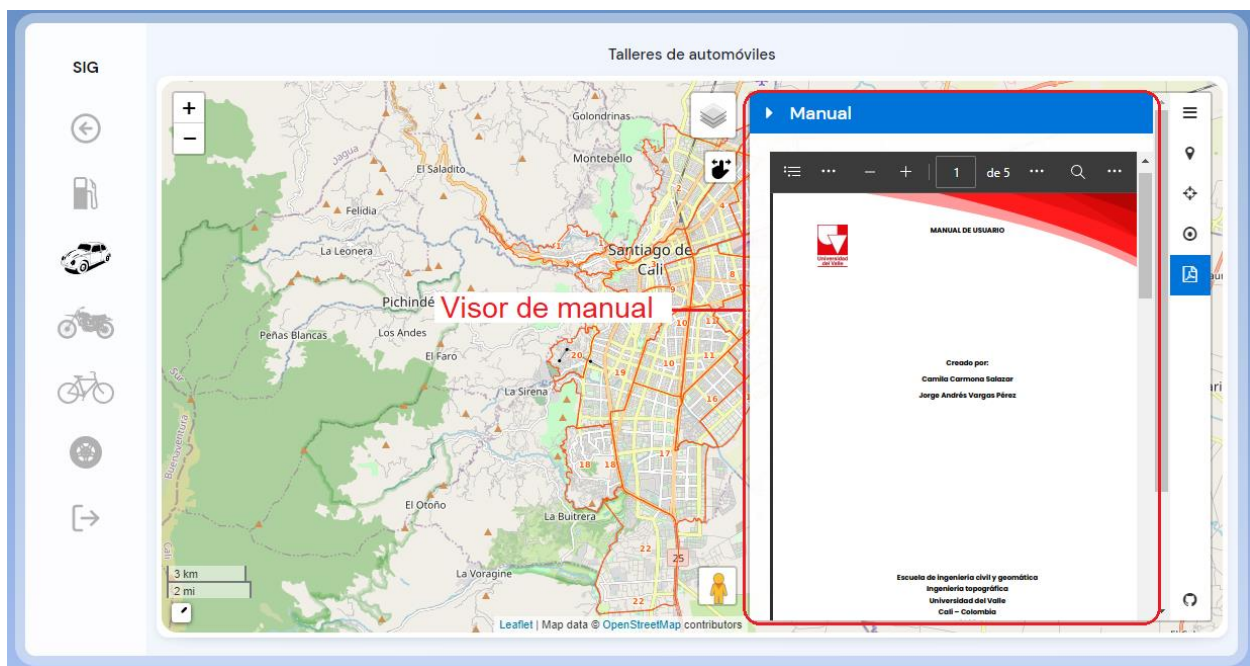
SIG

Talleres de automóviles

+
−

Golondrinas
Montebello
El Saladito
Felidia
La Leonera
Santiago de Cali
Pichindé
Visor de manual
Peñas Blancas
Los Andes
El Faro
La Sirena
El Otoño
La Buitrera
La Voragine
Buenaventura
Jagua

2
8
10
12
10
11
20
19
16
17
18
18
22
25
22

3 km
2 mi

Leaflet | Map data © OpenStreetMap contributors

Manual

1 de 5

MANUAL DE USUARIO

Universidad del Valle

Creado por:
Camila Carmona Salazar
Jorge Andrés Vargas Pérez

Escuela de ingeniería civil y geomática
Ingeniería topográfica
Universidad del Valle
Cali – Colombia